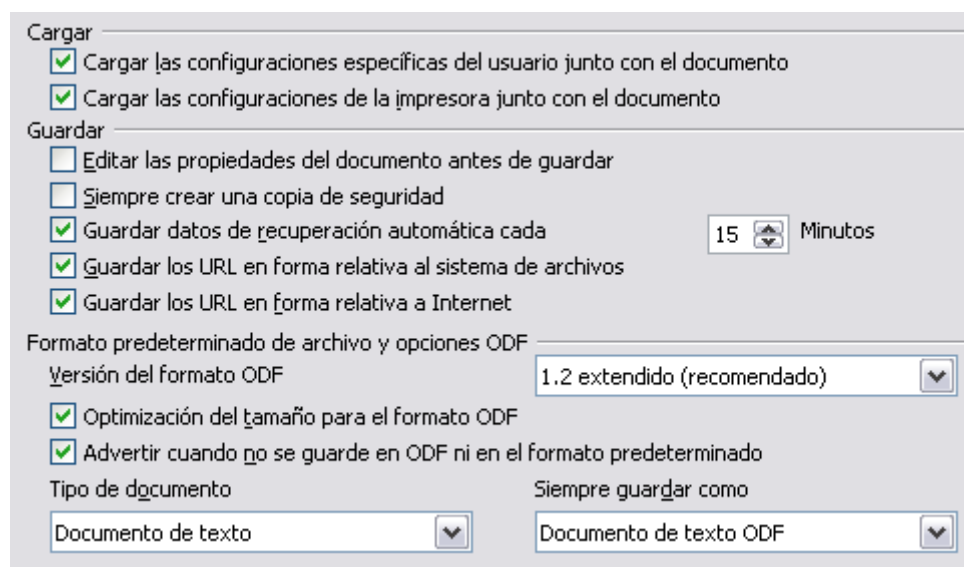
Cargar
Cargar las configuraciones específicas del usuario junto con el documento
Cargar las configuraciones de la impresora junto con el documento
Guardar
Editar las propiedades del documento antes de guardar
Siempre crear una copia de seguridad
Guardar datos de recuperación automática cada 15 Minutos
Guardar los URL en forma relativa al sistema de archivos
Guardar los URL en forma relativa a Internet
Formato predeterminado de archivo y opciones ODF
Versión del formato ODF 1.2 extendido (recomendado)
Optimización del tamaño para el formato ODF
Advertir cuando no se guarde en ODF ni en el formato predeterminado
Tipo de documento
Siempre guardar como
Documento de texto
Documento de texto ODF